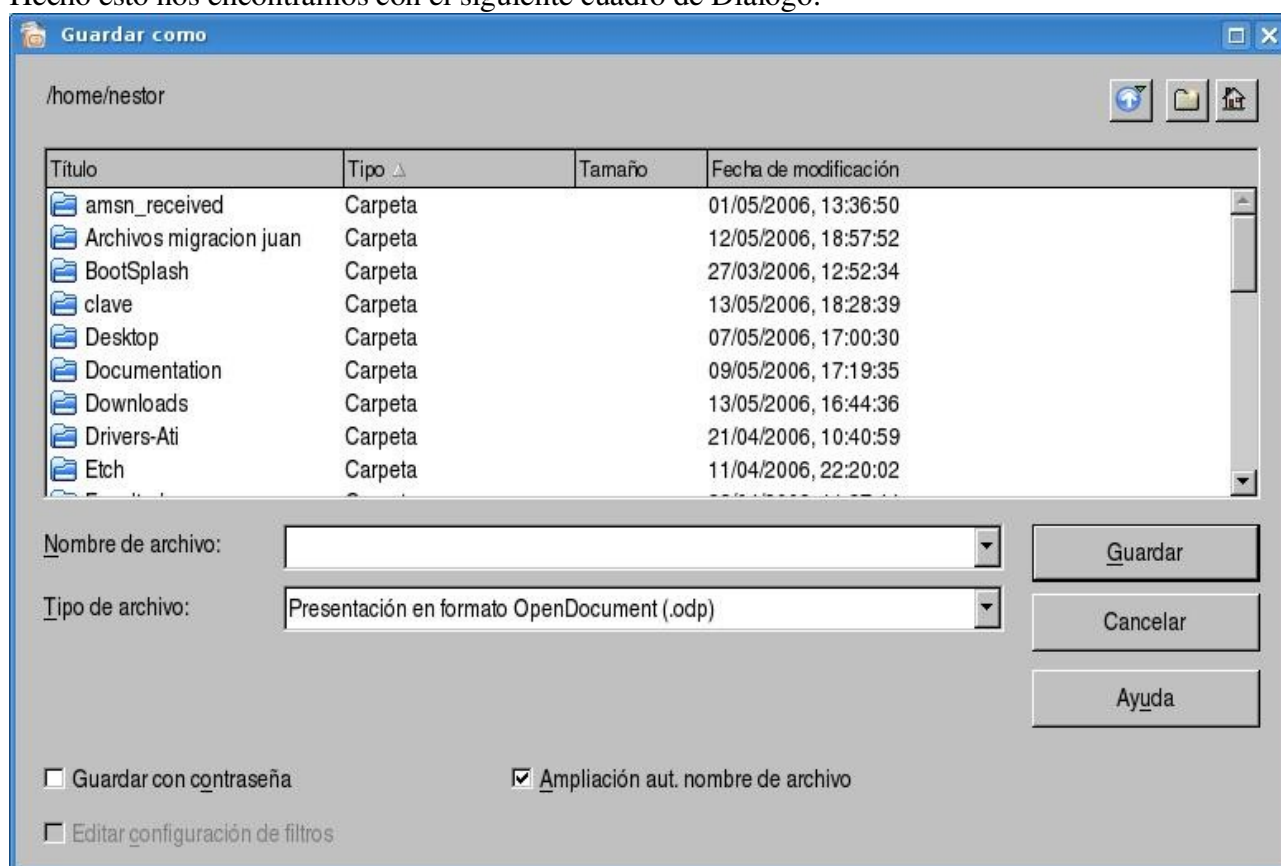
Hecho esto nos encontramos con el siguiente cuadro de Dialogo:

Guardar como

/home/nestor

| Título | Tipo | Tamaño | Fecha de modificación |
|---|---|---|---|
| amsn_received | Carpeta | | 01/05/2006, 13:36:50 |
| Archivos migracion juan | Carpeta | | 12/05/2006, 18:57:52 |
| BootSplash | Carpeta | | 27/03/2006, 12:52:34 |
| clave | Carpeta | | 13/05/2006, 18:28:39 |
| Desktop | Carpeta | | 07/05/2006, 17:00:30 |
| Documentation | Carpeta | | 09/05/2006, 17:19:35 |
| Downloads | Carpeta | | 13/05/2006, 16:44:36 |
| Drivers-Ati | Carpeta | | 21/04/2006, 10:40:59 |
| Etch | Carpeta | | 11/04/2006, 22:20:02 |
| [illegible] | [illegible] | | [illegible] |

Nombre de archivo:

Tipo de archivo: Presentación en formato OpenDocument (.odp)

Guardar

Cancelar

Ayuda

Guardar con contraseña

Ampliación aut. nombre de archivo

Editar configuración de filtros